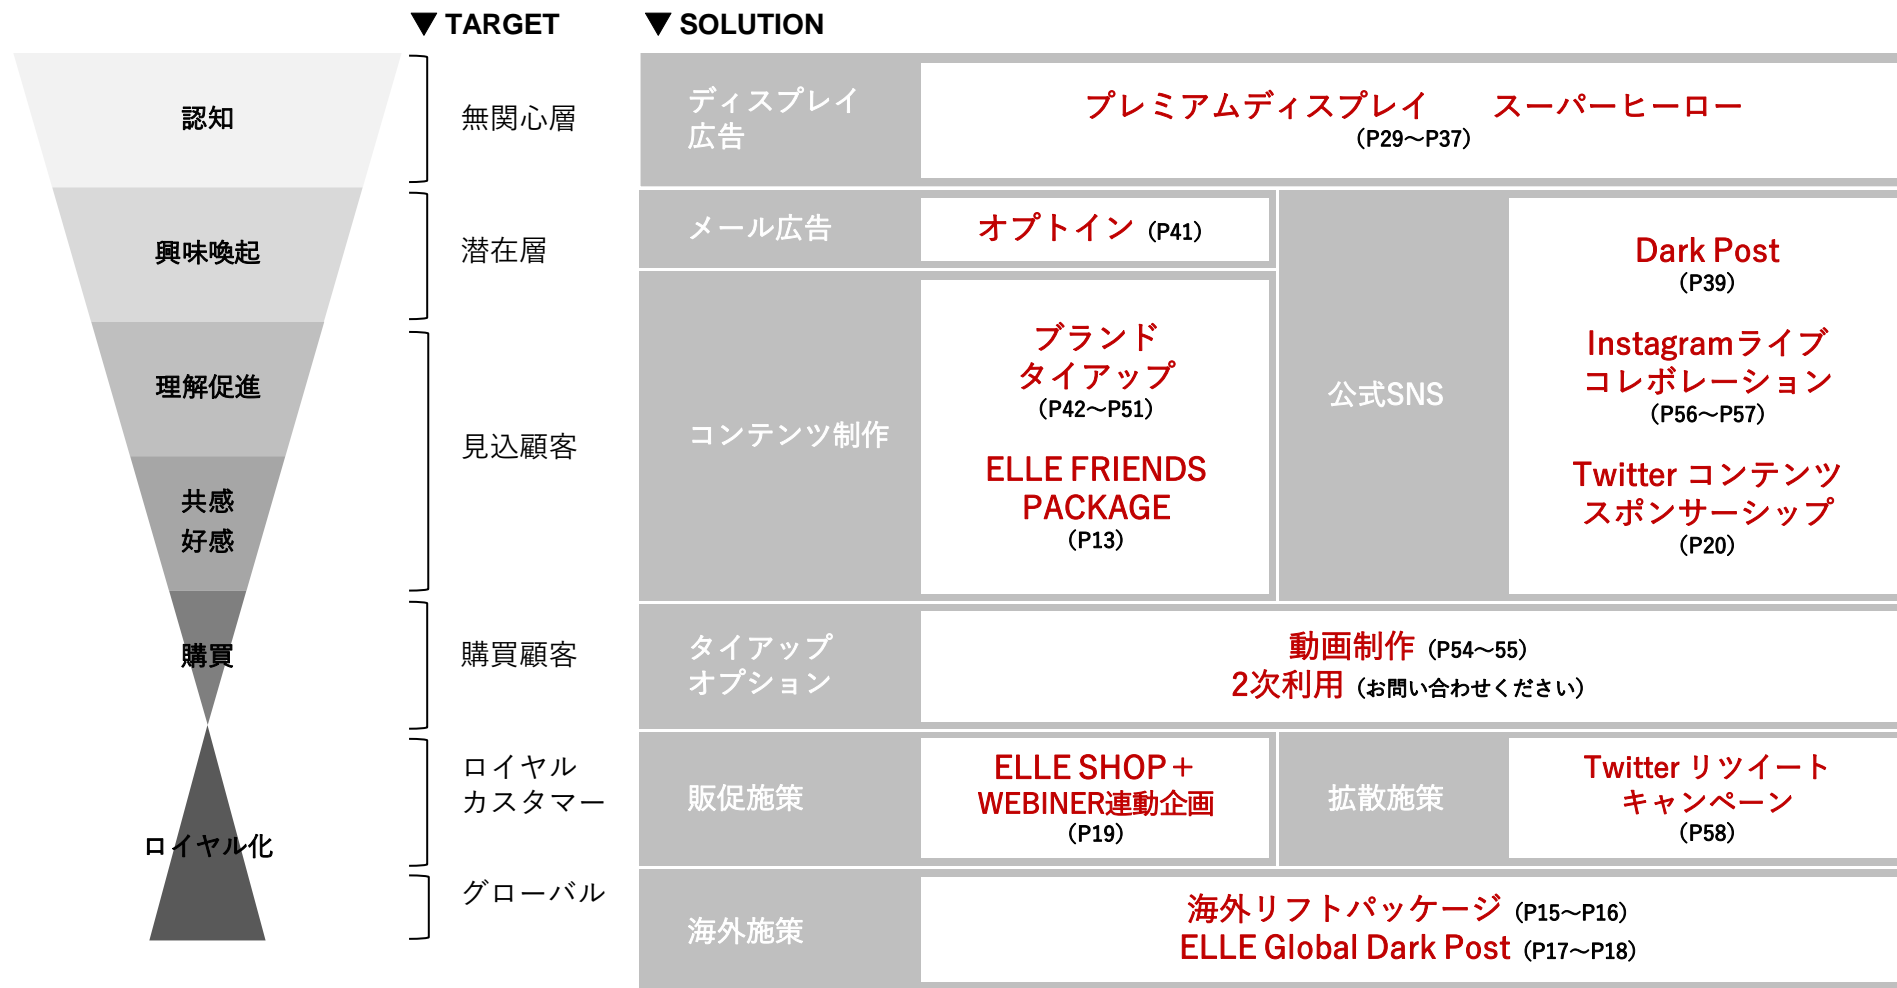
▼ TARGET

▼ SOLUTION

認知

興味喚起

理解促進

共感
好感

購買

ロイヤル化

無関心層

潜在層

見込顧客

購買顧客

ロイヤル
カスタマー

グローバル

ディスプレイ
広告

プレミアムディスプレイ　スーパーヒーロー
（P29〜P37）

メール広告

オプトイン（P41）

コンテンツ制作

ブランド
タイアップ
（P42〜P51）

ELLE FRIENDS
PACKAGE
（P13）

公式SNS

Dark Post
（P39）

Instagramライブ
コレボレーション
（P56〜P57）

Twitter コンテンツ
スポンサーシップ
（P20）

タイアップ
オプション

動画制作（P54〜55）
2次利用（お問い合わせください）

販促施策

ELLE SHOP＋
WEBINER連動企画
（P19）

拡散施策

Twitter リツイート
キャンペーン
（P58）

海外施策

海外リフトパッケージ（P15〜P16）
ELLE Global Dark Post（P17〜P18）